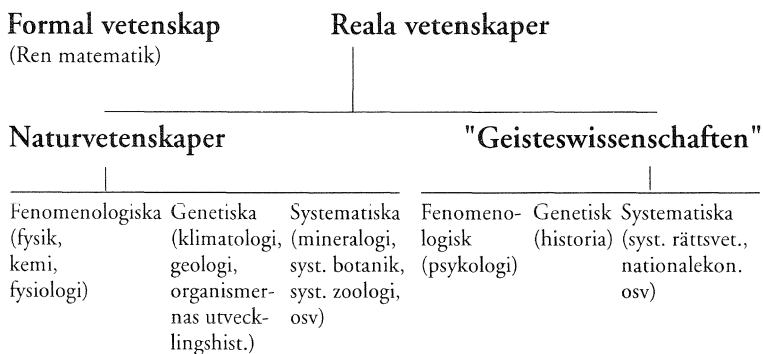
Formal vetenskap
(Ren matematik)

Reala vetenskaper

Naturvetenskaper

"Geisteswissenschaften"

Fenomenologiska (fysik, kemi, fysiologi)

Genetiska (klimatologi, geologi, organismernas utvecklingshist.)

Systematiska (mineralogi, syst. botanik, syst. zoologi, osv)

Fenomenologisk (psykologi)

Genetisk (historia)

Systematiska (syst. rättsvet., nationalekon. osv)